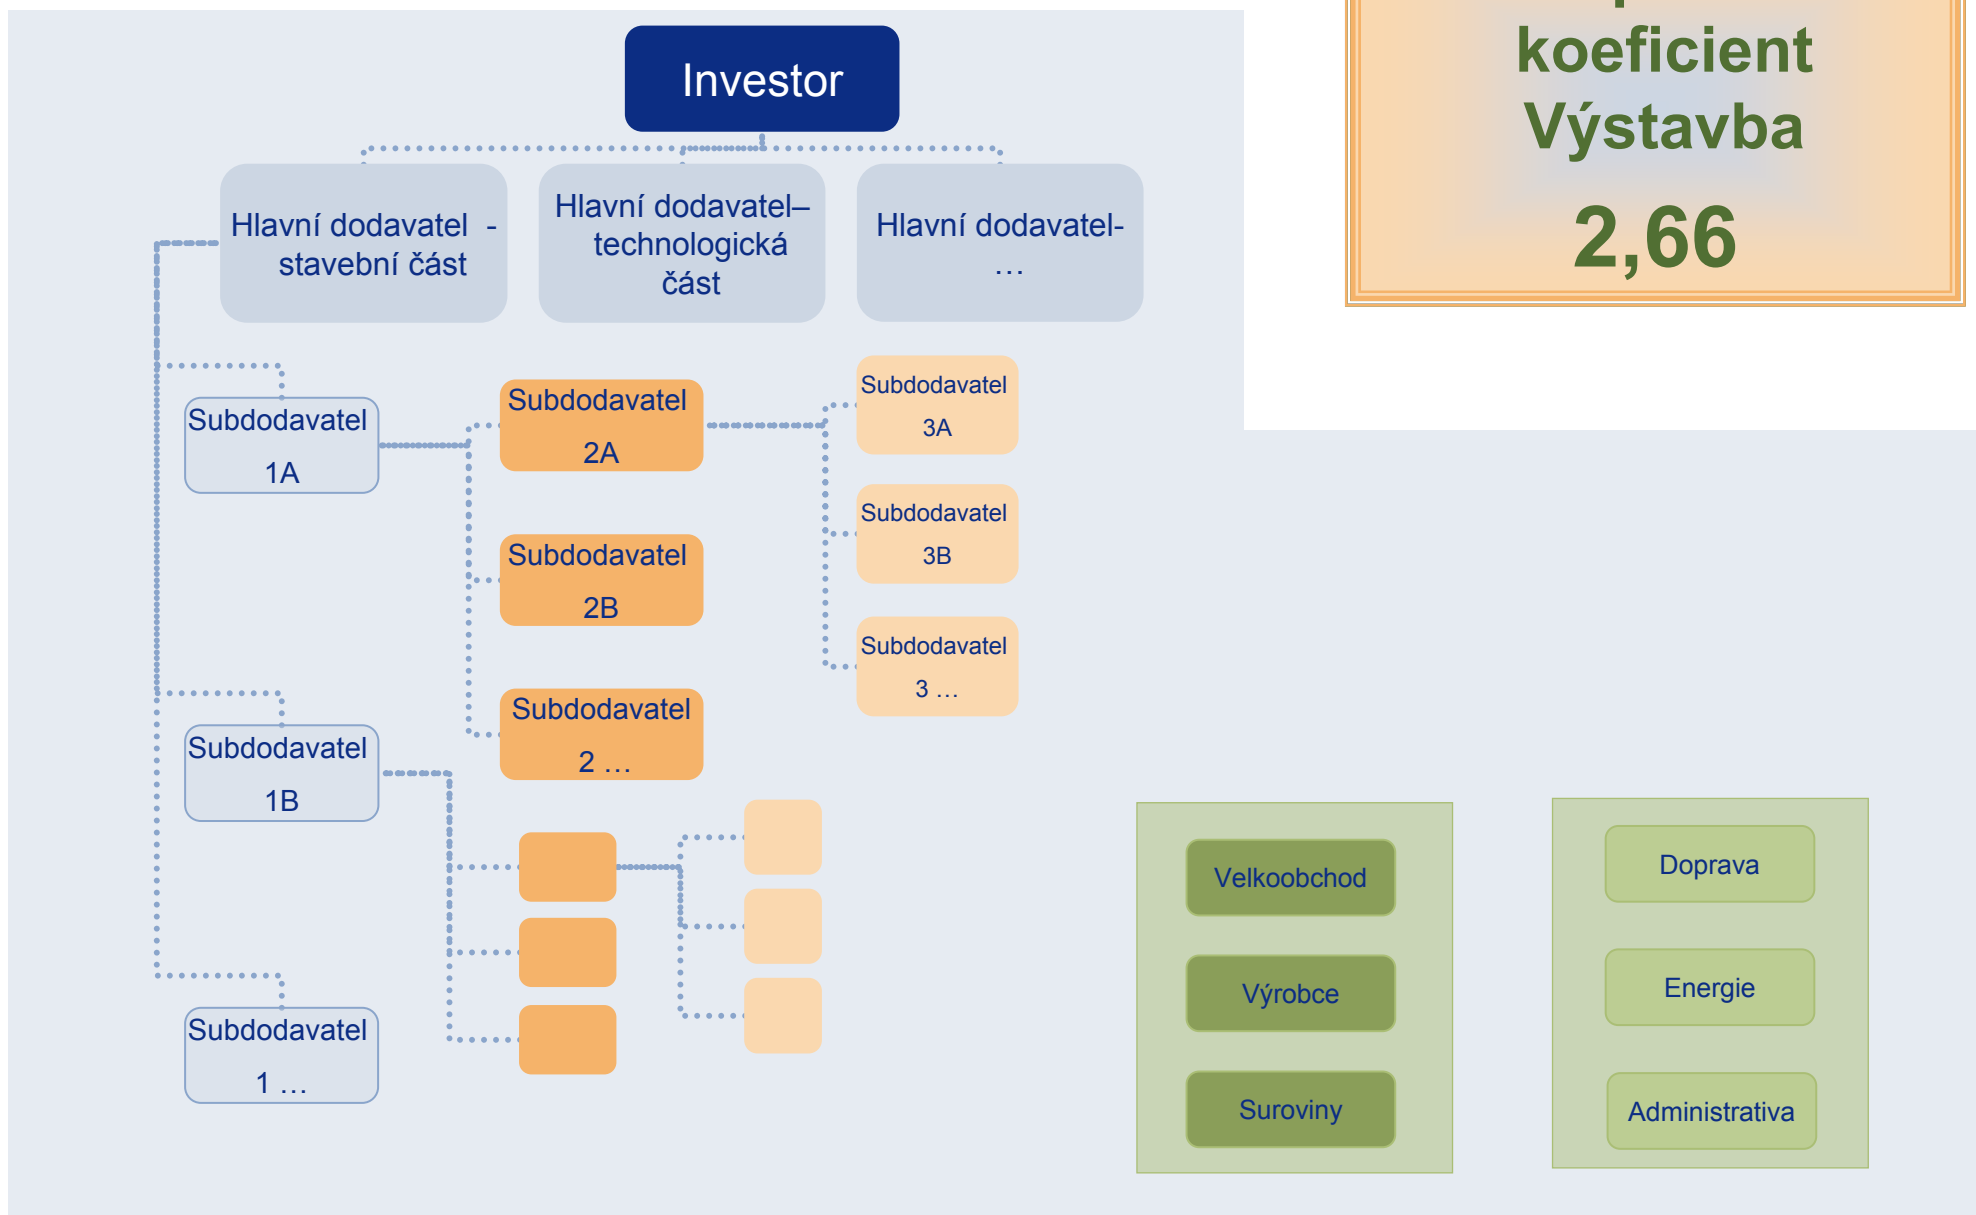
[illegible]
koeficient
Výstavba
2,66

Investor

Hlavní dodavatel - stavební část

Hlavní dodavatel– technologická část

Hlavní dodavatel- …

Subdodavatel 1A

Subdodavatel 2A

Subdodavatel 3A

Subdodavatel 3B

Subdodavatel 2B

Subdodavatel 3 …

Subdodavatel 2 …

Subdodavatel 1B

Subdodavatel 1 …

Velkoobchod

Výrobce

Suroviny

Doprava

Energie

Administrativa